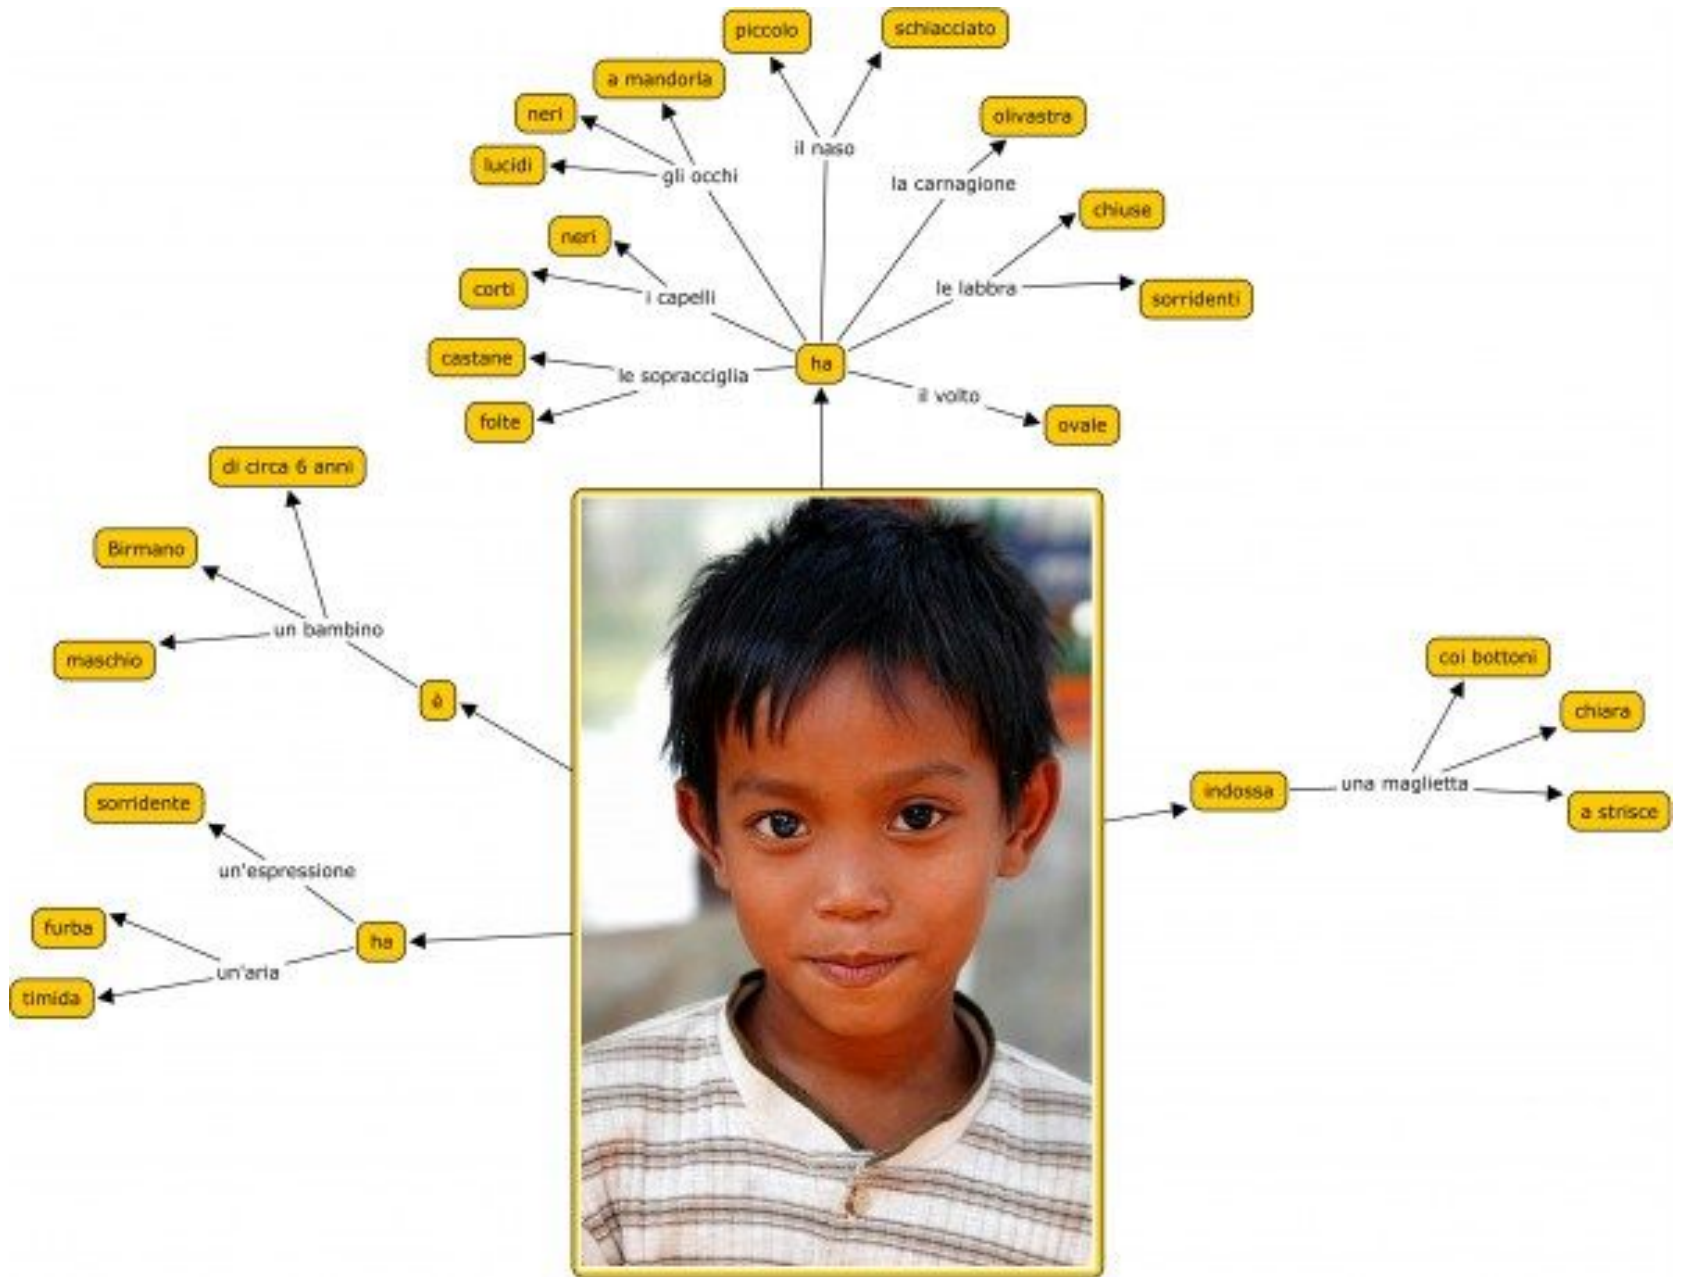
piccolo
schiacciato
a mandorla
neri
il naso
olivastra
lucidi
gli occhi
la carnagione
chiuse
neri
corti
i capelli
le labbra
sorridenti
castane
ha
le sopracciglia
il volto
folte
ovale
di circa 6 anni
Birmano
un bambino
maschio
è
coi bottoni
chiara
indossa
una maglietta
a strisce
sorridente
un'espressione
furba
ha
un'aria
timida